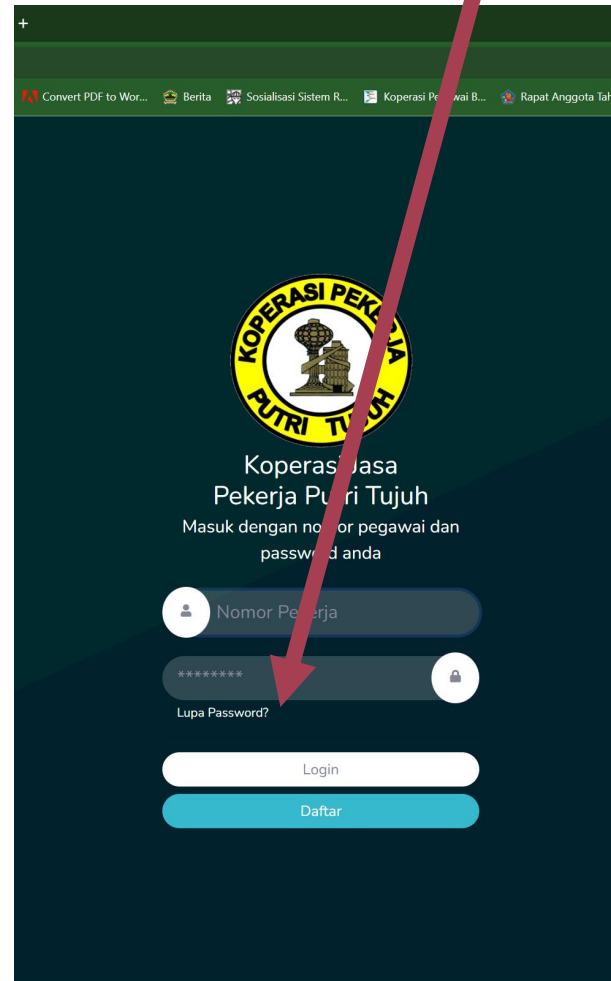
+

Convert PDF to Wor... Berita Sosialisasi Sistem R... Koperasi Pe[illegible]wai B... Rapat Anggota Tah

KOPERASI PEKERJA PUTRI TUJUH

Koperasi Jasa
Pekerja Putri Tujuh
Masuk dengan no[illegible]or pegawai dan passw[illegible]d anda

Nomor Pe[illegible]erja

********

Lupa Password?

Login

Daftar